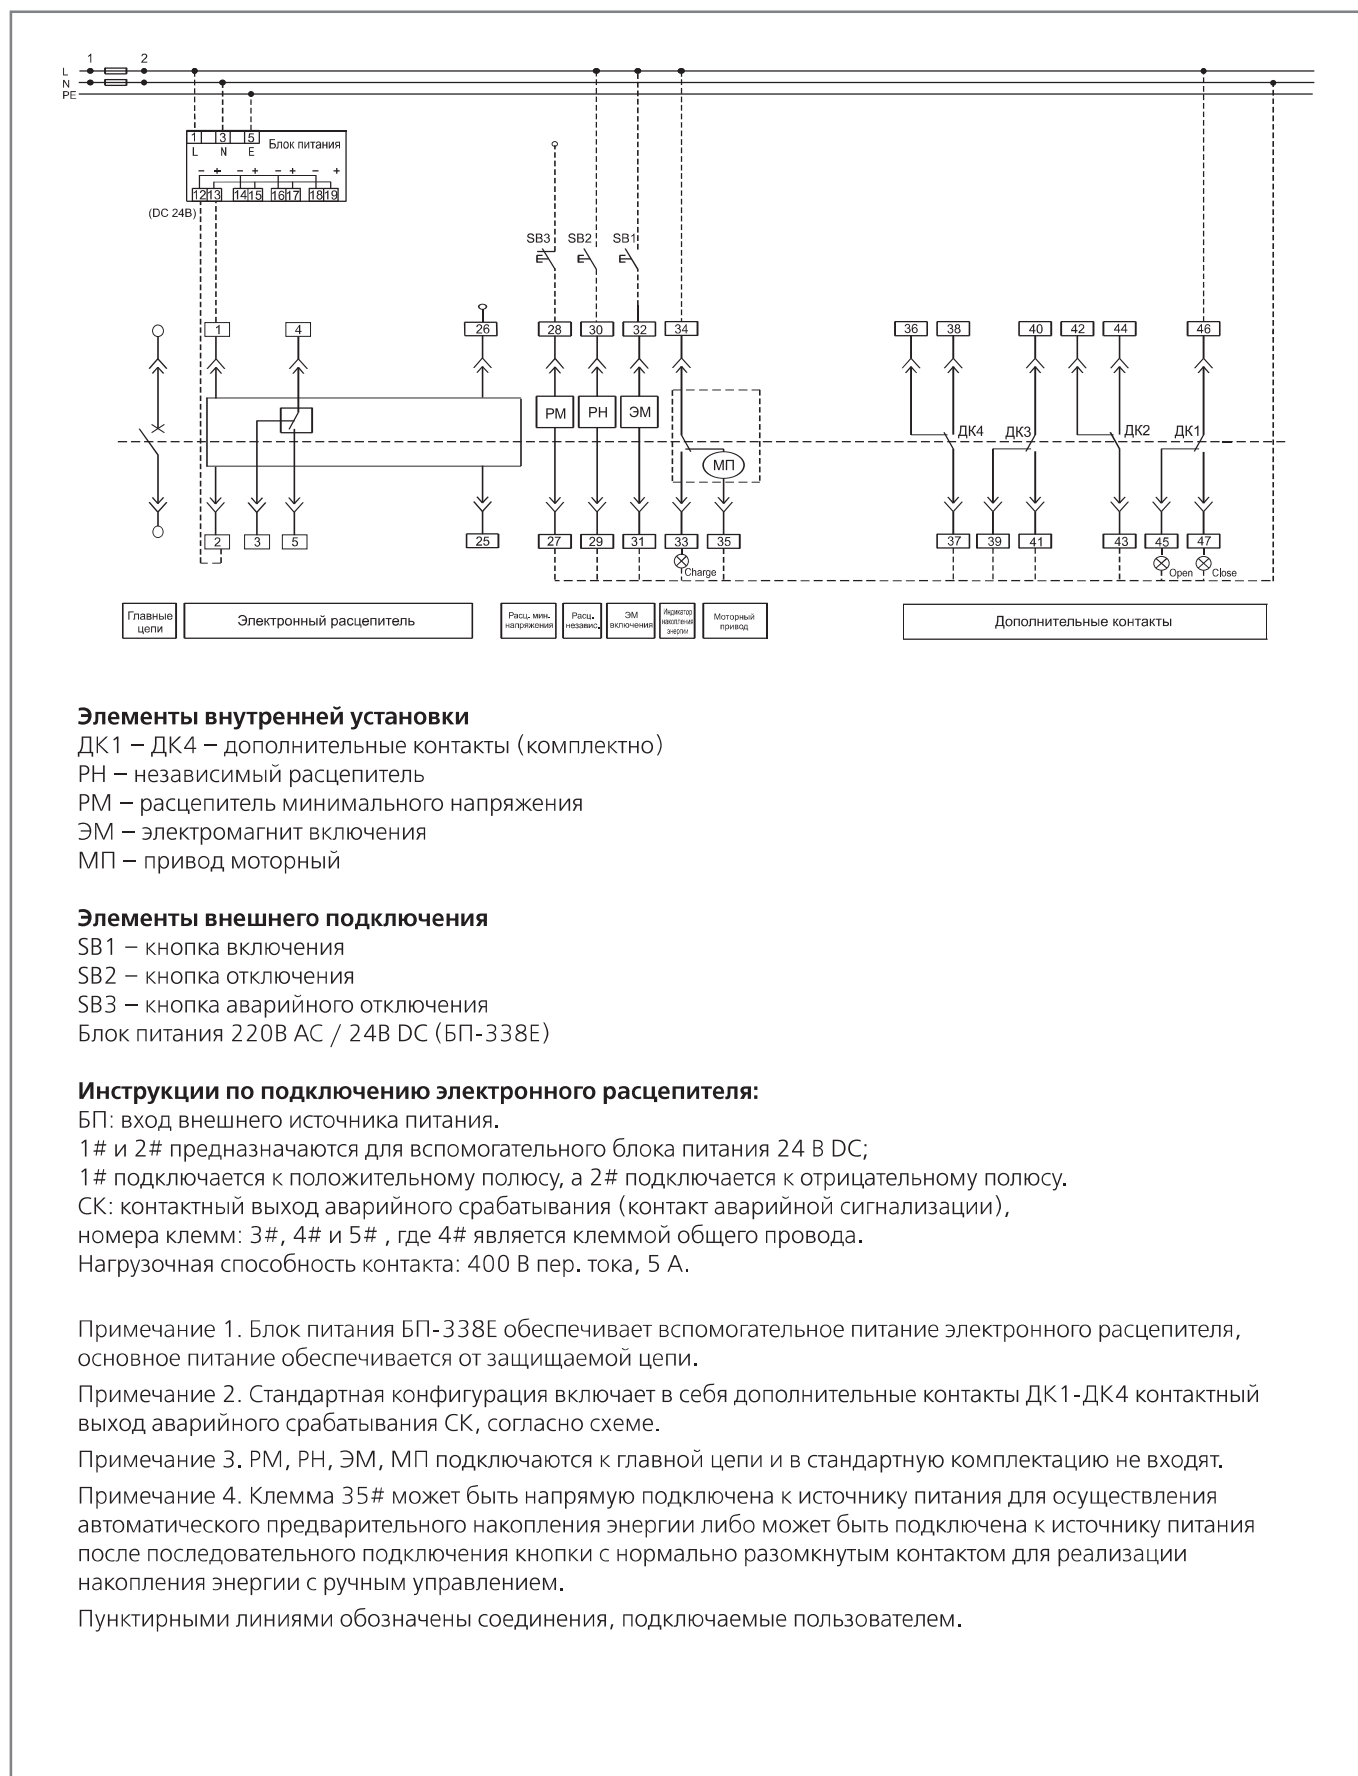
L
N
PE
1
2

1 3 5 Блок питания
L N E
− + − + − + − +
12 13 14 15 16 17 18 19
(DC 24В)

SB3 SB2 SB1

1 4 26 28 30 32 34 36 38 40 42 44 46

РМ РН ЭМ МП

ДК4 ДК3 ДК2 ДК1

2 3 5 25 27 29 31 33 35 37 39 41 43 45 47
Charge Open Close

Главные цепи
Электронный расцепитель
Расц. мин. напряжения
Расц. независ.
ЭМ включения
Индикатор накопления энергии
Моторный привод
Дополнительные контакты

**Элементы внутренней установки**
ДК1 – ДК4 – дополнительные контакты (комплектно)
РН – независимый расцепитель
РМ – расцепитель минимального напряжения
ЭМ – электромагнит включения
МП – привод моторный

**Элементы внешнего подключения**
SB1 – кнопка включения
SB2 – кнопка отключения
SB3 – кнопка аварийного отключения
Блок питания 220В АС / 24В DC (БП-338Е)

**Инструкции по подключению электронного расцепителя:**
БП: вход внешнего источника питания.
1# и 2# предназначаются для вспомогательного блока питания 24 В DC;
1# подключается к положительному полюсу, а 2# подключается к отрицательному полюсу.
СК: контактный выход аварийного срабатывания (контакт аварийной сигнализации),
номера клемм: 3#, 4# и 5# , где 4# является клеммой общего провода.
Нагрузочная способность контакта: 400 В пер. тока, 5 А.

Примечание 1. Блок питания БП-338Е обеспечивает вспомогательное питание электронного расцепителя, основное питание обеспечивается от защищаемой цепи.

Примечание 2. Стандартная конфигурация включает в себя дополнительные контакты ДК1-ДК4 контактный выход аварийного срабатывания СК, согласно схеме.

Примечание 3. РМ, РН, ЭМ, МП подключаются к главной цепи и в стандартную комплектацию не входят.

Примечание 4. Клемма 35# может быть напрямую подключена к источнику питания для осуществления автоматического предварительного накопления энергии либо может быть подключена к источнику питания после последовательного подключения кнопки с нормально разомкнутым контактом для реализации накопления энергии с ручным управлением.

Пунктирными линиями обозначены соединения, подключаемые пользователем.